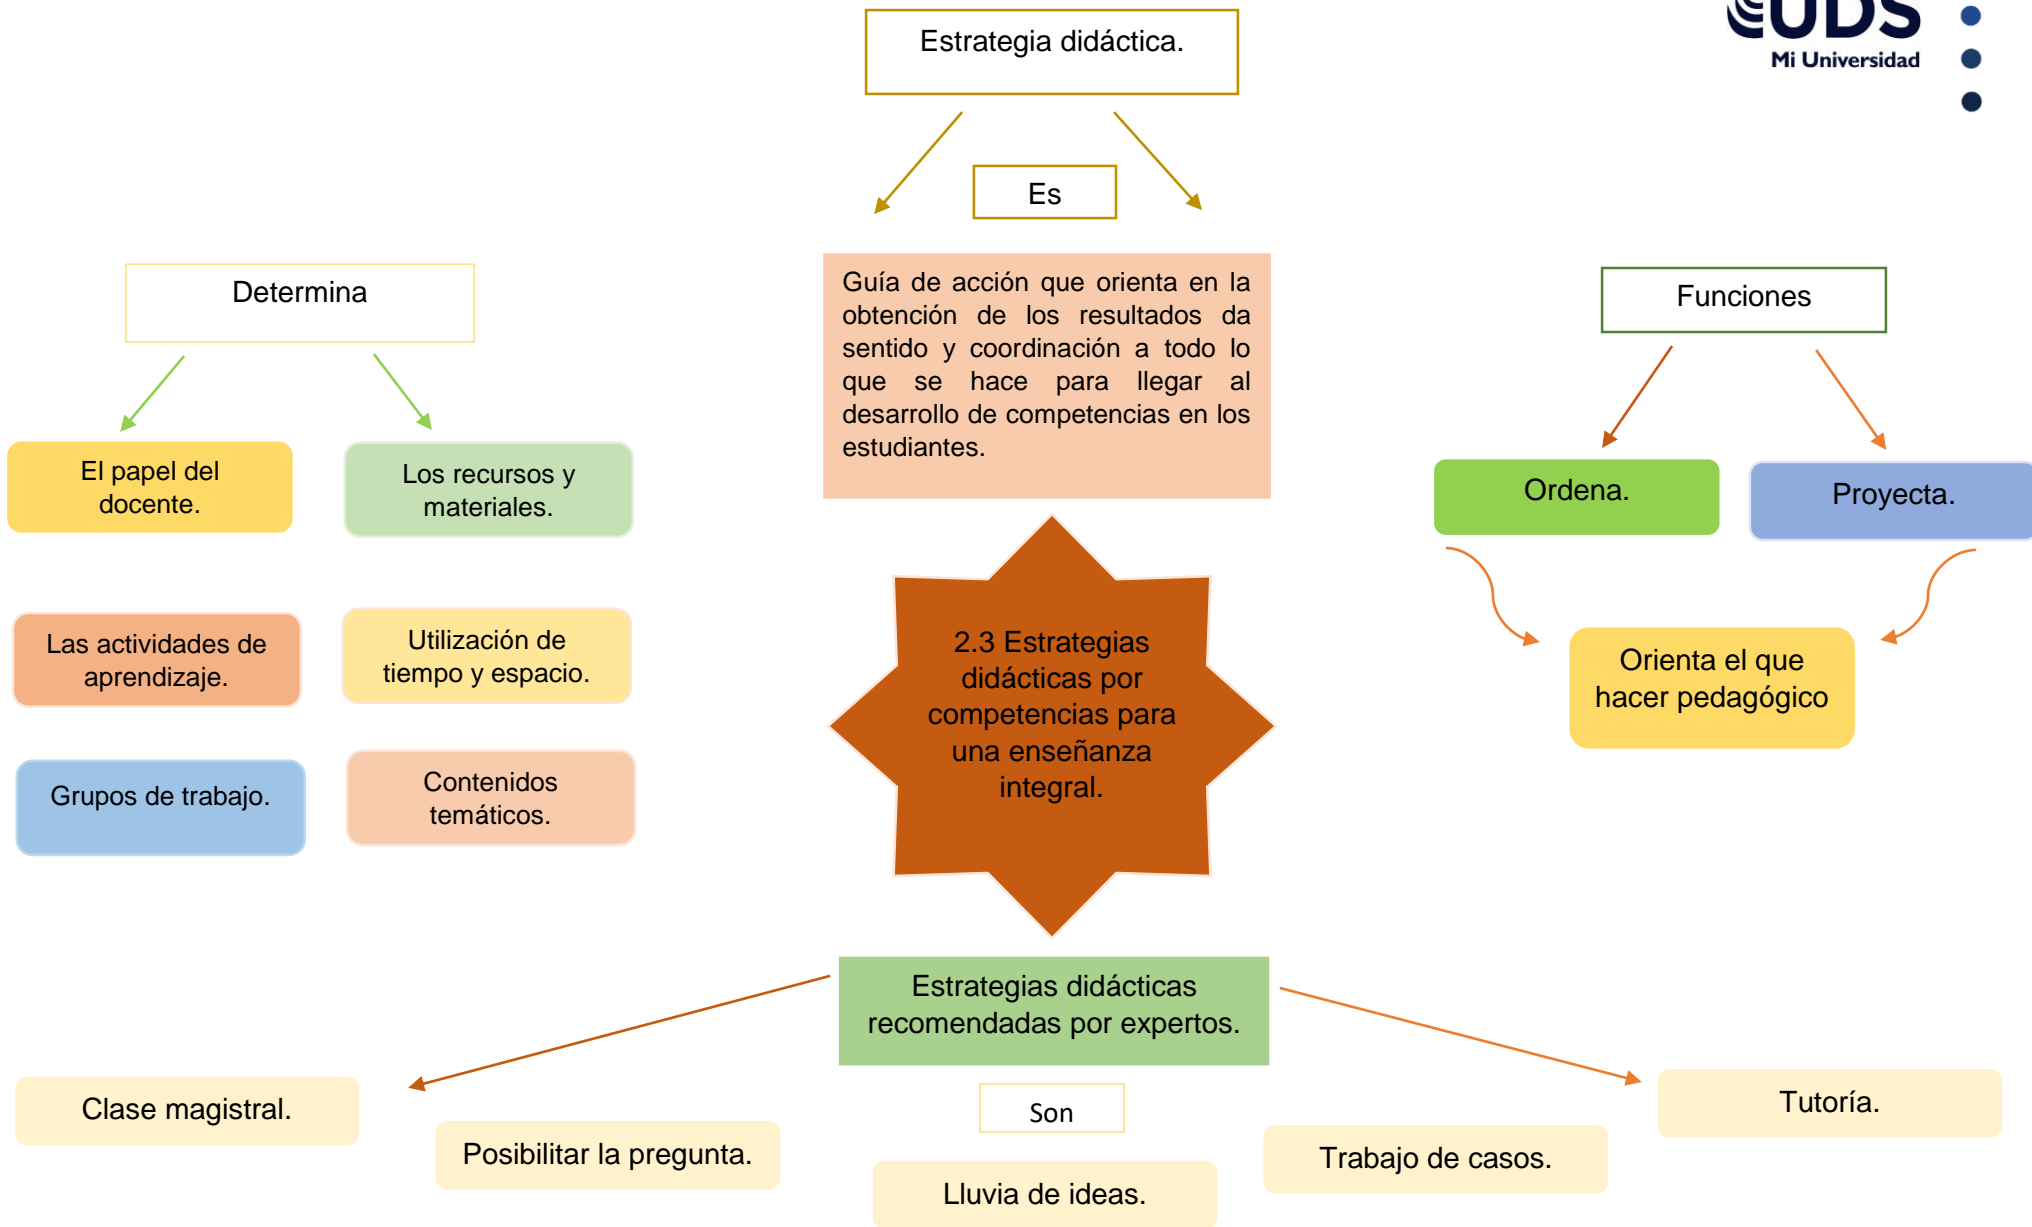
UDS
Mi Universidad

Estrategia didáctica.

Es

Guía de acción que orienta en la obtención de los resultados da sentido y coordinación a todo lo que se hace para llegar al desarrollo de competencias en los estudiantes.

Determina

El papel del docente.

Los recursos y materiales.

Las actividades de aprendizaje.

Utilización de tiempo y espacio.

Grupos de trabajo.

Contenidos temáticos.

2.3 Estrategias didácticas por competencias para una enseñanza integral.

Funciones

Ordena.

Proyecta.

Orienta el que hacer pedagógico

Estrategias didácticas recomendadas por expertos.

Son

Clase magistral.

Posibilitar la pregunta.

Lluvia de ideas.

Trabajo de casos.

Tutoría.